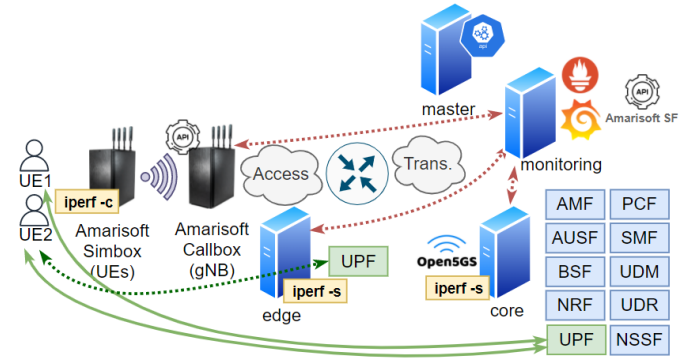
api

master

API

Amarisoft SF

monitoring

API

Access

Trans.

UE1

UE2

iperf -c

Amarisoft Simbox (UEs)

Amarisoft Callbox (gNB)

UPF

iperf -s

edge

Open5GS

iperf -s

core

AMF

PCF

AUSF

SMF

BSF

UDM

NRF

UDR

UPF

NSSF